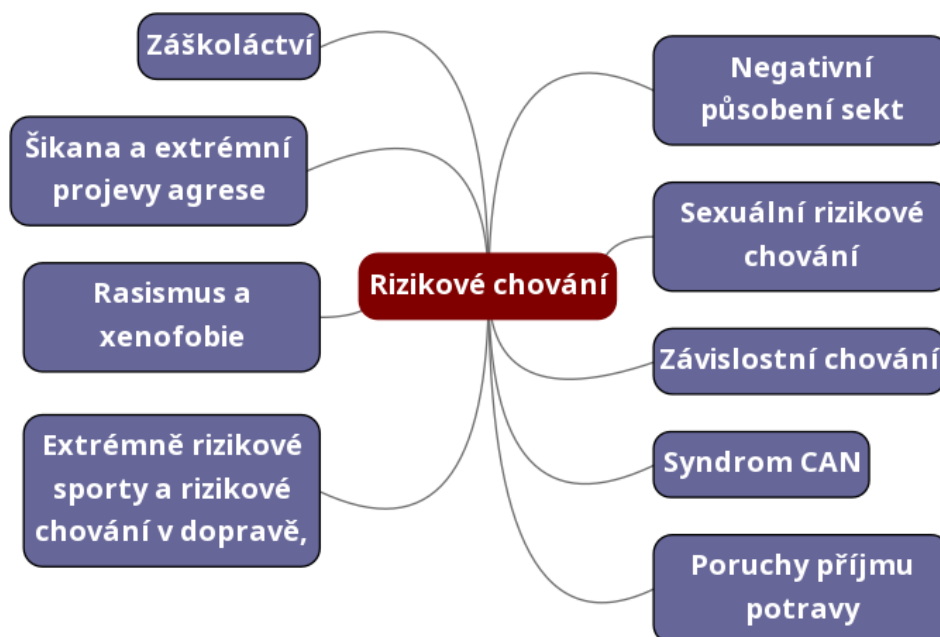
Záškoláctví

Šikana a extrémní projevy agrese

Rasismus a xenofobie

Extrémně rizikové sporty a rizikové chování v dopravě,

Rizikové chování

Negativní působení sekt

Sexuální rizikové chování

Závislostní chování

Syndrom CAN

Poruchy příjmu potravy